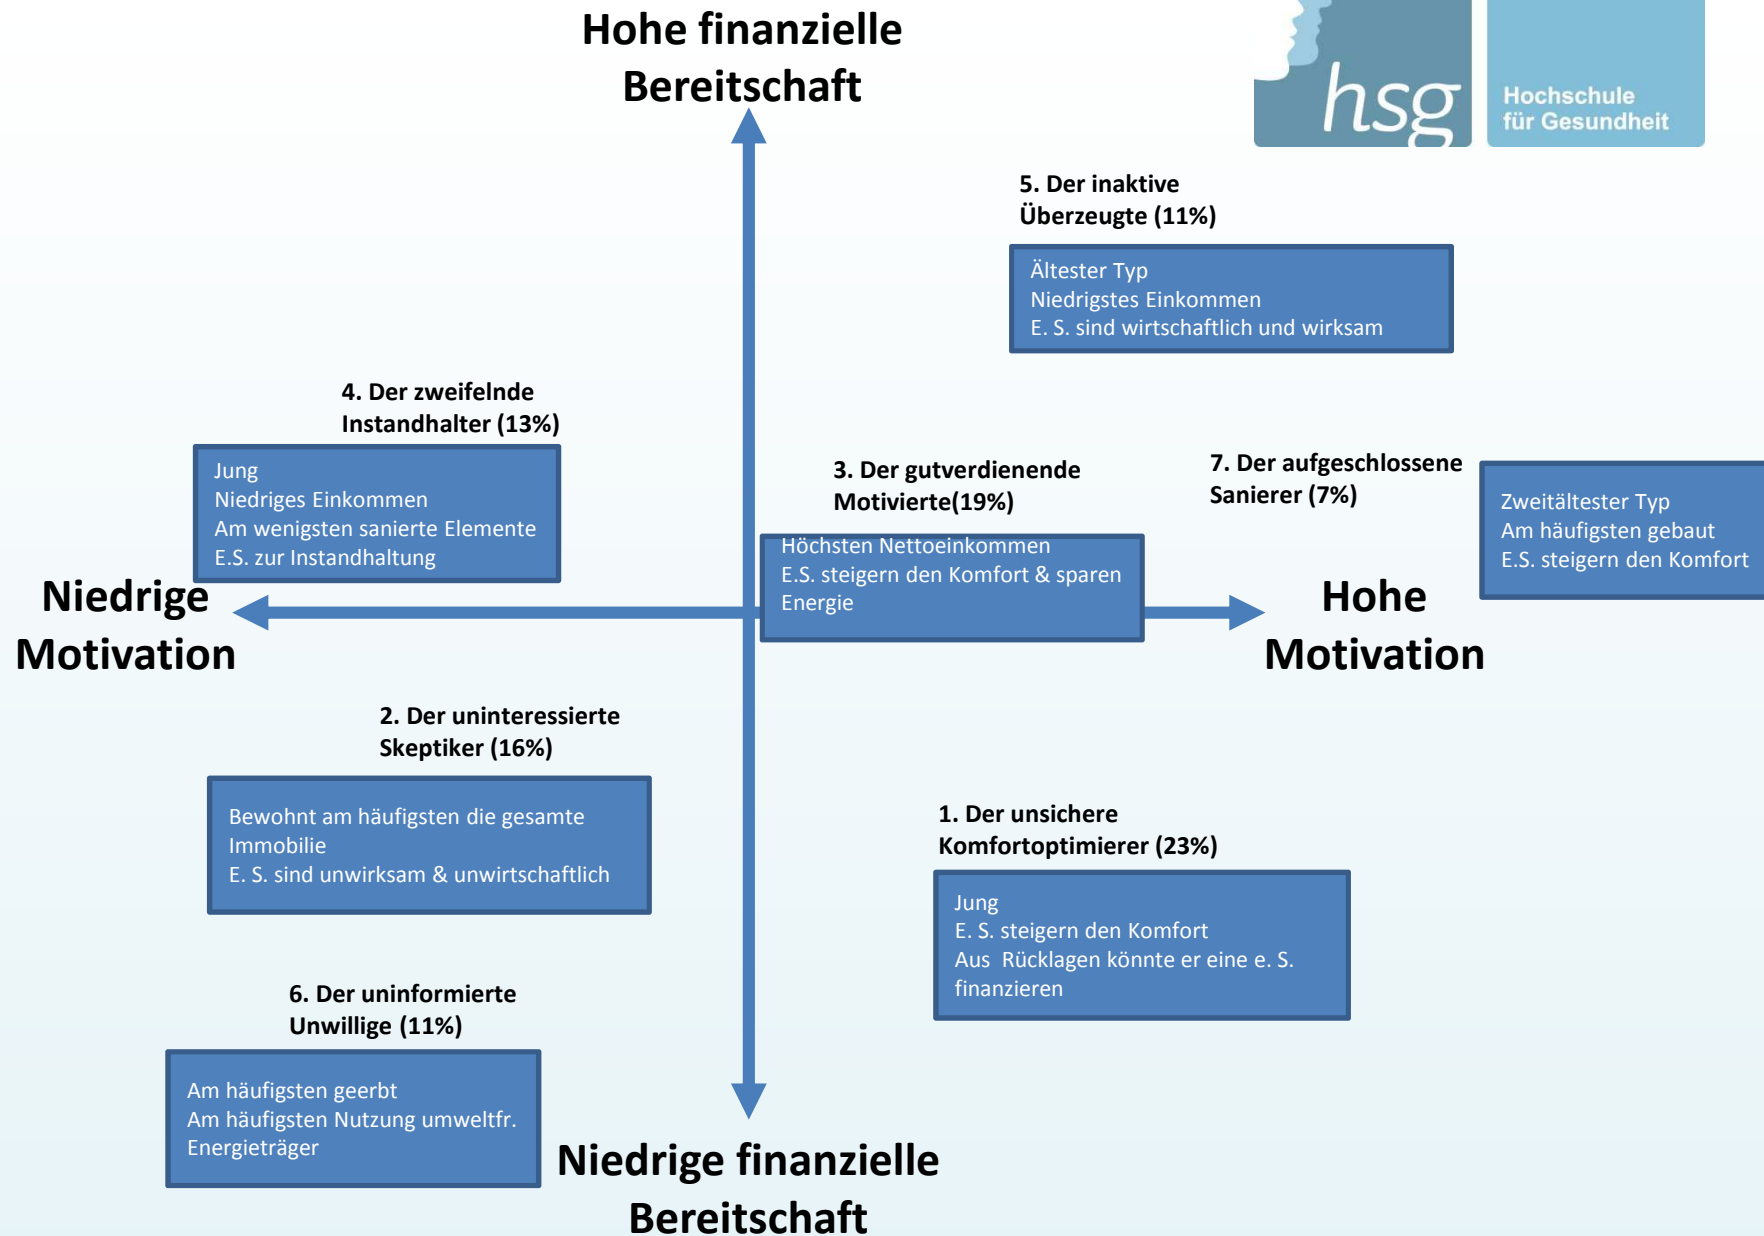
Hohe finanzielle Bereitschaft

hsg

Hochschule für Gesundheit

5. Der inaktive Überzeugte (11%)

Ältester Typ
Niedrigstes Einkommen
E. S. sind wirtschaftlich und wirksam

4. Der zweifelnde Instandhalter (13%)

Jung
Niedriges Einkommen
Am wenigsten sanierte Elemente
E.S. zur Instandhaltung

3. Der gutverdienende Motivierte(19%)

Höchsten Nettoeinkommen
E.S. steigern den Komfort & sparen Energie

7. Der aufgeschlossene Sanierer (7%)

Zweitältester Typ
Am häufigsten gebaut
E.S. steigern den Komfort

Niedrige Motivation

Hohe Motivation

2. Der uninteressierte Skeptiker (16%)

Bewohnt am häufigsten die gesamte Immobilie
E. S. sind unwirksam & unwirtschaftlich

1. Der unsichere Komfortoptimierer (23%)

Jung
E. S. steigern den Komfort
Aus Rücklagen könnte er eine e. S. finanzieren

6. Der uninformierte Unwillige (11%)

Am häufigsten geerbt
Am häufigsten Nutzung umweltfr. Energieträger

Niedrige finanzielle Bereitschaft